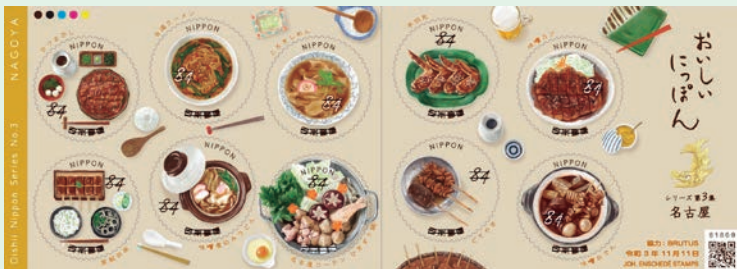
NAGOYA
Oishii Nippon Series No.3

NIPPON
84
日本郵便

NIPPON
84
日本郵便

NIPPON
84
日本郵便

84
日本郵便

84
日本郵便

NIPPON
84
日本郵便

NIPPON
84
日本郵便

NIPPON
84
日本郵便

NIPPON
84
日本郵便

NIPPON
84
日本郵便

おいしいにっぽん

シリーズ第3集
名古屋

協力：BRUTUS
令和3年11月11日
JOH. ENSCHEDÉ STAMPS